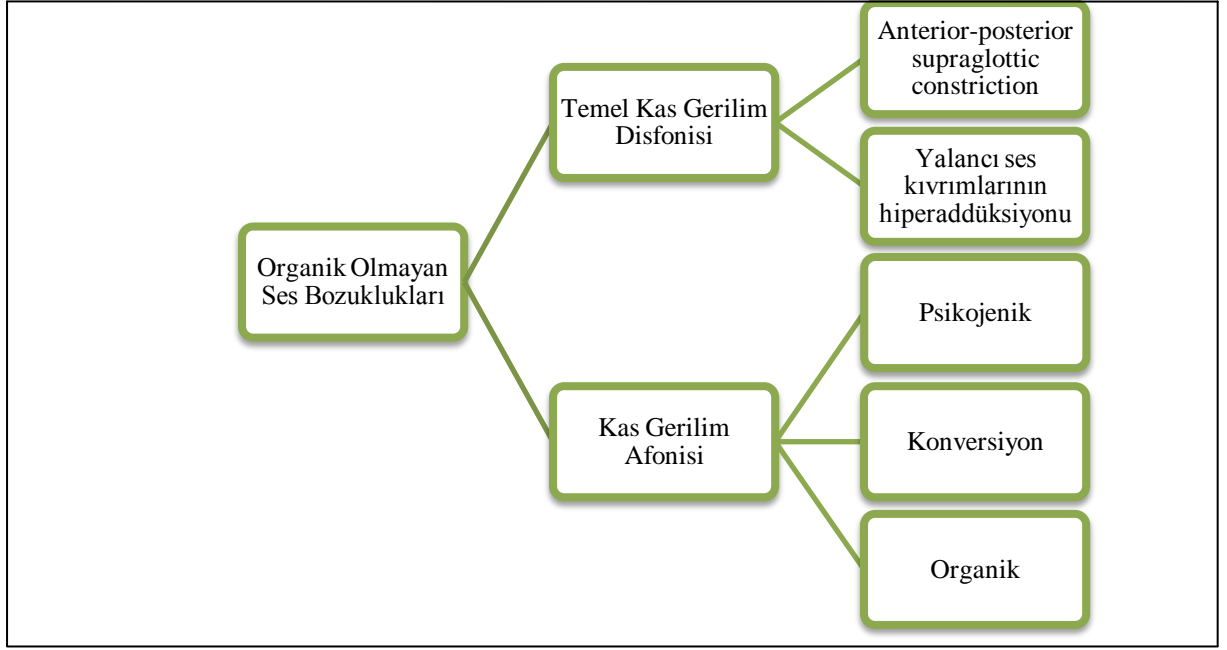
Organik Olmayan Ses Bozuklukları

Temel Kas Gerilim Disfonisi

Anterior-posterior supraglottic constriction

Yalancı ses kıvrımlarının hiperaddüksiyonu

Kas Gerilim Afonisi

Psikojenik

Konversiyon

Organik